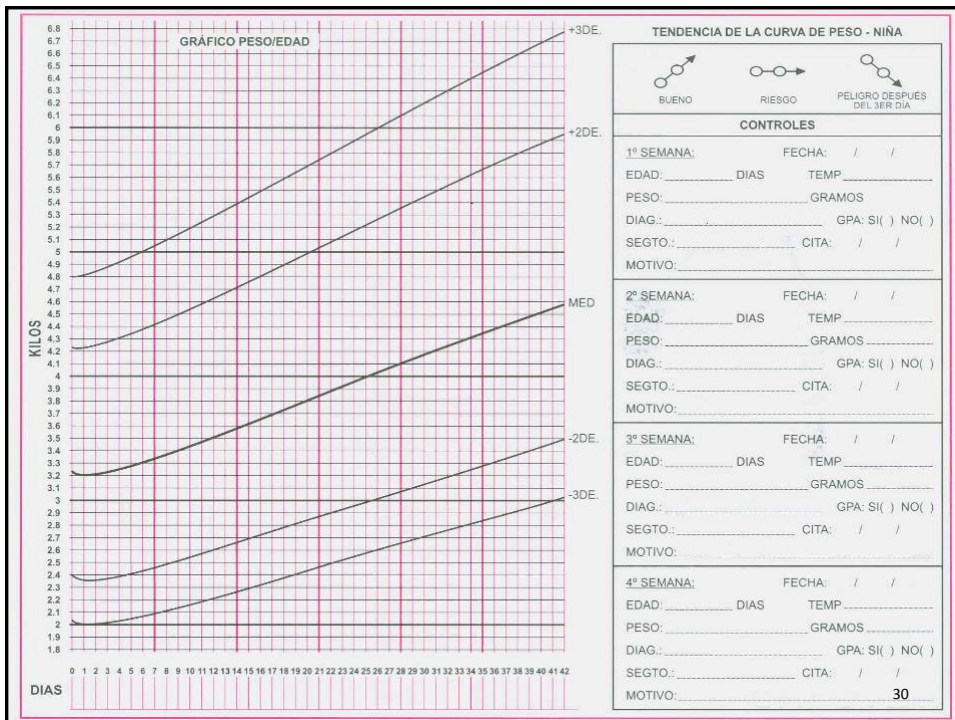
GRÁFICO PESO/EDAD

6.8
6.7
6.6
6.5
6.4
6.3
6.2
6.1
6
5.9
5.8
5.7
5.6
5.5
5.4
5.3
5.2
5.1
5
4.9
4.8
4.7
4.6
4.5
4.4
4.3
4.2
4.1
4
3.9
3.8
3.7
3.6
3.5
3.4
3.3
3.2
3.1
3
2.9
2.8
2.7
2.6
2.5
2.4
2.3
2.2
2.1
2
1.9
1.8

KILOS

+3DE.
+2DE.
MED
-2DE.
-3DE.

0 1 2 3 4 5 6 7 8 9 10 11 12 13 14 15 16 17 18 19 20 21 22 23 24 25 26 27 28 29 30 31 32 33 34 35 36 37 38 39 40 41 42

DIAS

TENDENCIA DE LA CURVA DE PESO - NIÑA

BUENO
RIESGO
PELIGRO DESPUÉS DEL 3ER DIA

CONTROLES

1º SEMANA: FECHA: / /
EDAD: DIAS TEMP
PESO: GRAMOS
DIAG.: GPA: SI( ) NO( )
SEGTO.: CITA: / /
MOTIVO:

2º SEMANA: FECHA: / /
EDAD: DIAS TEMP
PESO: GRAMOS
DIAG.: GPA: SI( ) NO( )
SEGTO.: CITA: / /
MOTIVO:

3º SEMANA: FECHA: / /
EDAD: DIAS TEMP
PESO: GRAMOS
DIAG.: GPA: SI( ) NO( )
SEGTO.: CITA: / /
MOTIVO:

4º SEMANA: FECHA: / /
EDAD: DIAS TEMP
PESO: GRAMOS
DIAG.: GPA: SI( ) NO( )
SEGTO.: CITA: / /
MOTIVO:

30